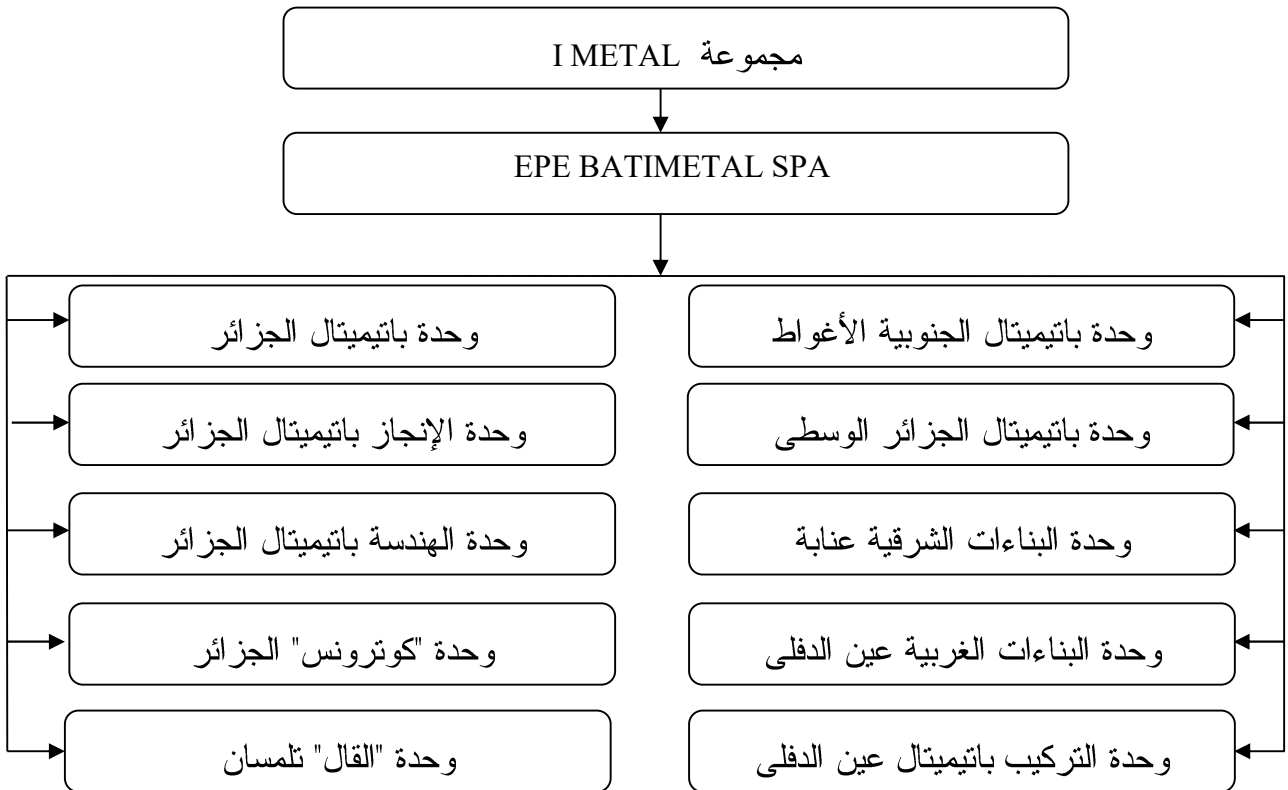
مجموعة I METAL

EPE BATIMETAL SPA

وحدة باتيميتال الجنوبية الأغواط

وحدة باتيميتال الجزائر الوسطى

وحدة البناءات الشرقية عنابة

وحدة البناءات الغربية عين الدفلى

وحدة التركيب باتيميتال عين الدفلى

وحدة باتيميتال الجزائر

وحدة الإنجاز باتيميتال الجزائر

وحدة الهندسة باتيميتال الجزائر

وحدة "كوترونس" الجزائر

وحدة "القال" تلمسان